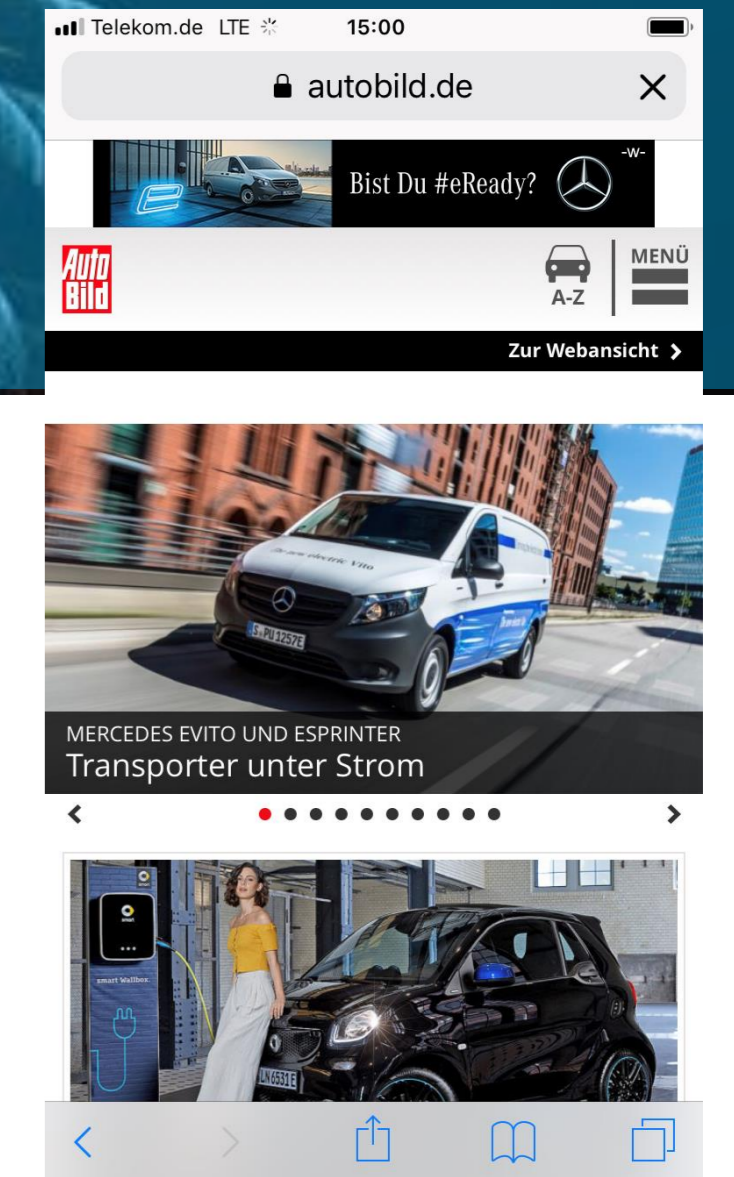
Telekom.de LTE 15:00

autobild.de

Bist Du #eReady? -w-

Auto Bild

A-Z

MENÜ

Zur Webansicht

The new electric Vito

S PU 1257E

MERCEDES EVITO UND ESPRINTER

Transporter unter Strom

smart Wallbox

LN 6531E